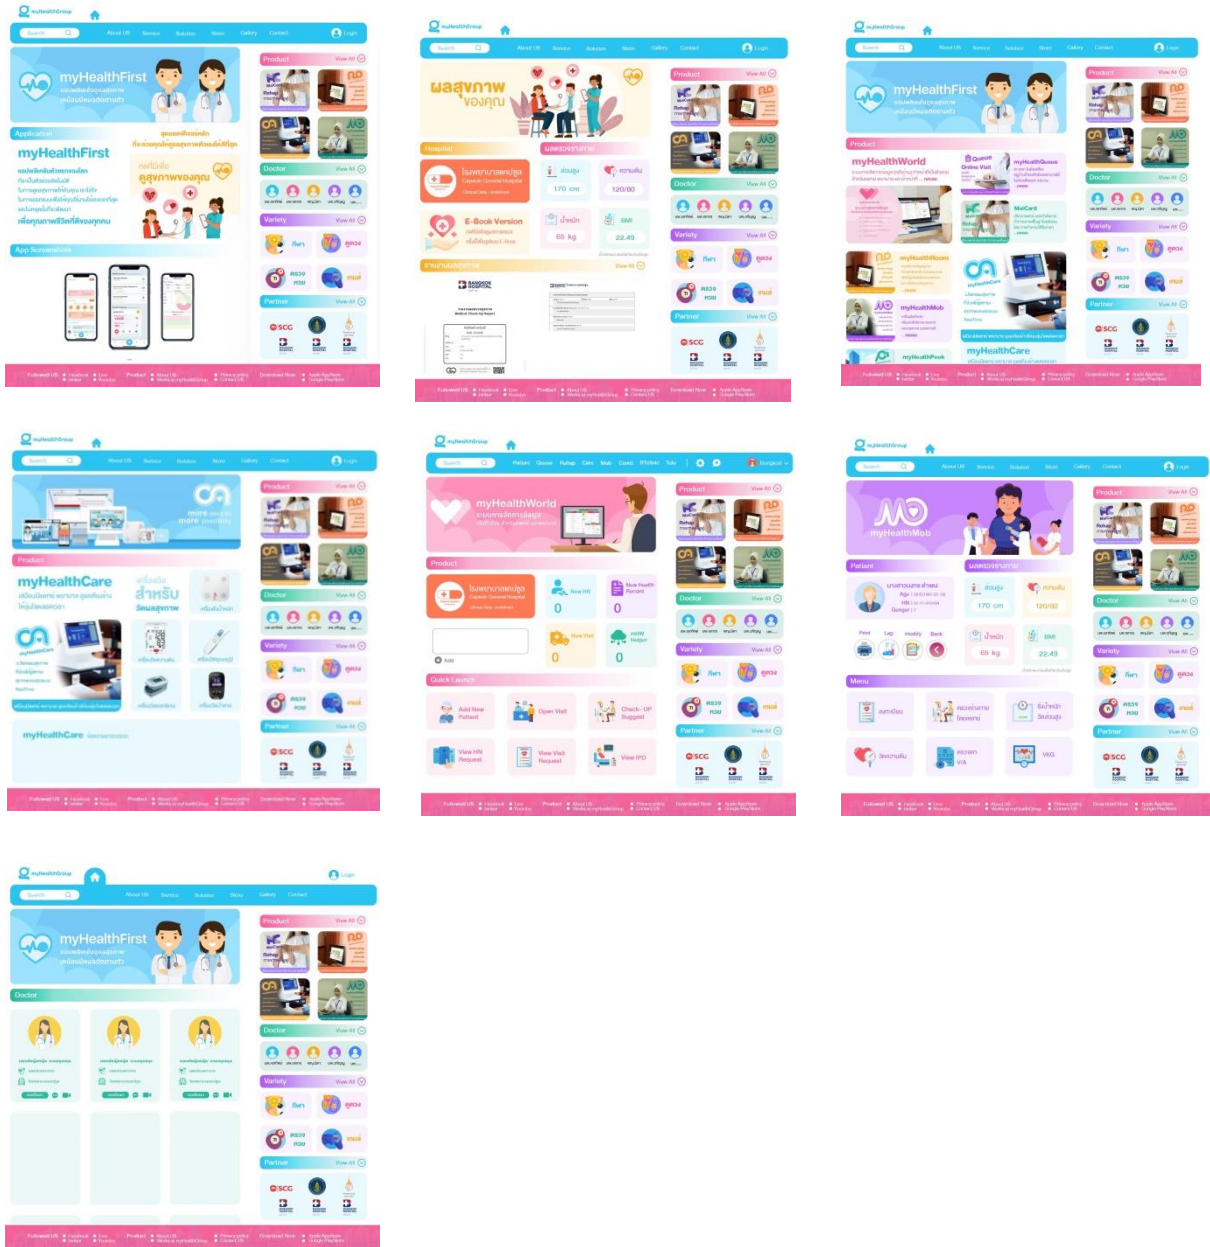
myHealthGroup

About US Service Solution Store Gallery Contact Login

myHealthFirst

Product View All

Application

myHealthFirst

สุขภาพของคุณ

Doctor View All

Variety View All

ฟิต

ดูดวง

ตรวจ

เกมส์

Partner View All

SCG

App Screenshots

Followed US Product Download Now

ผลสุขภาพของคุณ

Hospital

ผลตรวจร่างกาย

โรงพยาบาลแคปซูล

ส่วนสูง 170 cm

ความดัน 120/80

E-Book Version

น้ำหนัก 65 kg

BMI 22.49

BANGKOK HOSPITAL

Product

myHealthWorld

myHealthQueue

MelCard

myHealthRoom

myHealthMob

myHealthCare

myHealthPeek

more more

myHealthCare

สำหรับ

myHealthWorld

Product

โรงพยาบาลแคปซูล

New HN

New Health Record

0

0

New Visit

HN/ID Helper

0

0

Add

Quick Launch

Add New Patient

Open Visit

Check-UP Suggest

View HN Request

View Visit Request

View IPD

myHealthMob

Patient

ผลตรวจร่างกาย

ส่วนสูง 170 cm

ความดัน 120/80

น้ำหนัก 65 kg

BMI 22.49

Menu

VAS

Doctor